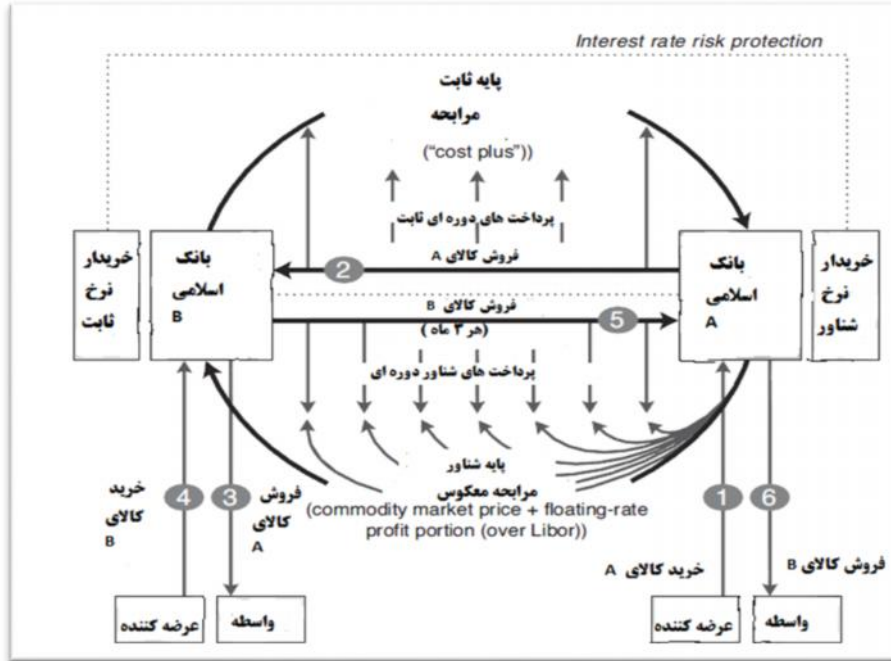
Interest rate risk protection

پایه ثابت
مرابحه
("cost plus"))

پرداخت های دوره ای ثابت

خریدار نرخ ثابت

بانک اسلامی B

2

فروش کالای A

بانک اسلامی A

خریدار نرخ شناور

فروش کالای B
(هر ۳ ماه)

5

پرداخت های شناور دوره ای

پایه شناور
مرابحه معکوس
(commodity market price + floating-rate profit portion (over Libor))

خرید کالای B

4

3

فروش کالای A

1

6

خرید کالای A

فروش کالای B

عرضه کننده

واسطه

عرضه کننده

واسطه